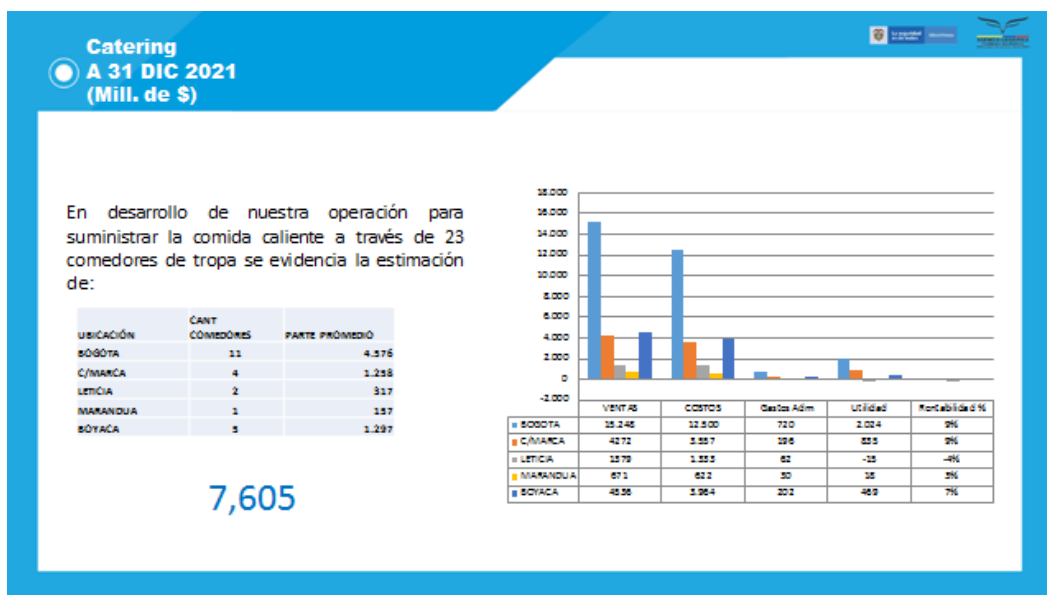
Catering
A 31 DIC 2021
(Mill. de $)

En desarrollo de nuestra operación para suministrar la comida caliente a través de 23 comedores de tropa se evidencia la estimación de:

| UBICACIÓN | CANT COMEDORES | PARTE PROMEDIO |
|---|---|---|
| BOGOTA | 11 | 4.576 |
| C/MARCA | 4 | 1.258 |
| LETICIA | 2 | 317 |
| MARANDUA | 1 | 157 |
| BOYACA | 5 | 1.297 |

7,605

18.000
16.000
14.000
12.000
10.000
8.000
6.000
4.000
2.000
0
-2.000

| | VENTAS | COSTOS | Gastos Adm | Utilidad | Rentabilidad % |
|---|---|---|---|---|---|
| BOGOTA | 15.248 | 12.500 | 720 | 2.024 | 9% |
| C/MARCA | 4272 | 3.557 | 196 | 835 | 9% |
| LETICIA | 1379 | 1.333 | 62 | -15 | -4% |
| MARANDUA | 671 | 622 | 30 | 18 | 3% |
| BOYACA | 4536 | 3.964 | 202 | 469 | 7% |